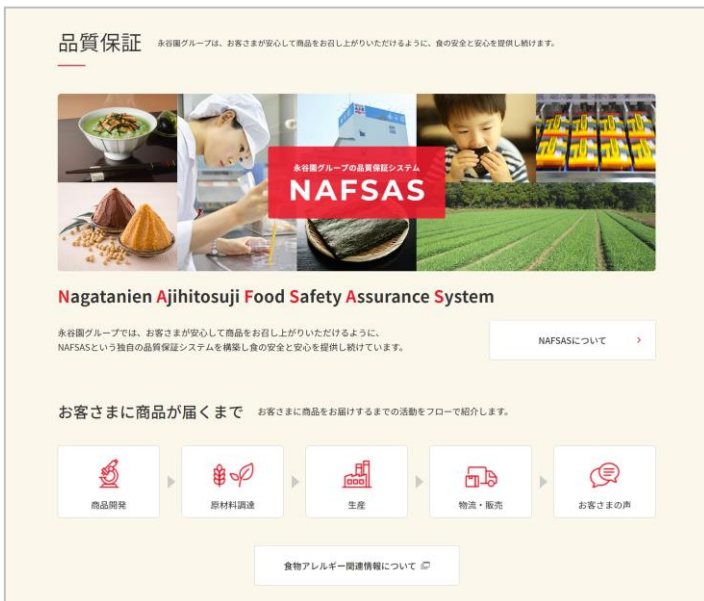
品質保証 永谷園グループは、お客さまが安心して商品をお召し上がりいただけるように、食の安全と安心を提供し続けます。

永谷園グループの品質保証システム
NAFSAS

Nagatanien Ajihitosuji Food Safety Assurance System

永谷園グループでは、お客さまが安心して商品をお召し上がりいただけるように、NAFSASという独自の品質保証システムを構築し食の安全と安心を提供し続けています。

NAFSASについて ›

お客さまに商品が届くまで お客さまに商品をお届けするまでの活動をフローで紹介します。

商品開発

原材料調達

生産

物流・販売

お客さまの声

食物アレルギー関連情報について